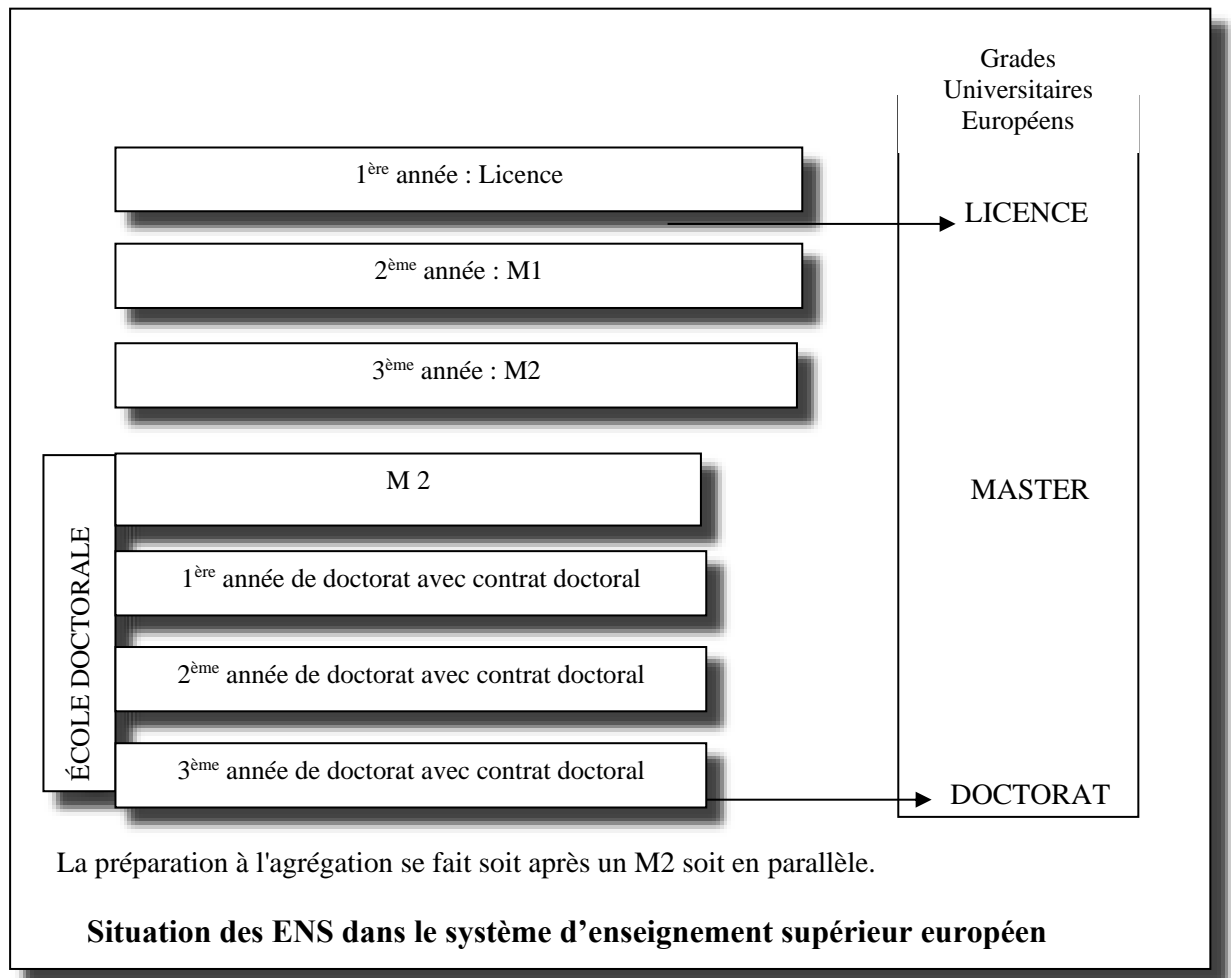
Grades Universitaires Européens

1$^{ère}$ année : Licence

LICENCE

2$^{ème}$ année : M1

3$^{ème}$ année : M2

ÉCOLE DOCTORALE

M 2

MASTER

1$^{ère}$ année de doctorat avec contrat doctoral

2$^{ème}$ année de doctorat avec contrat doctoral

3$^{ème}$ année de doctorat avec contrat doctoral

DOCTORAT

La préparation à l'agrégation se fait soit après un M2 soit en parallèle.

**Situation des ENS dans le système d'enseignement supérieur européen**